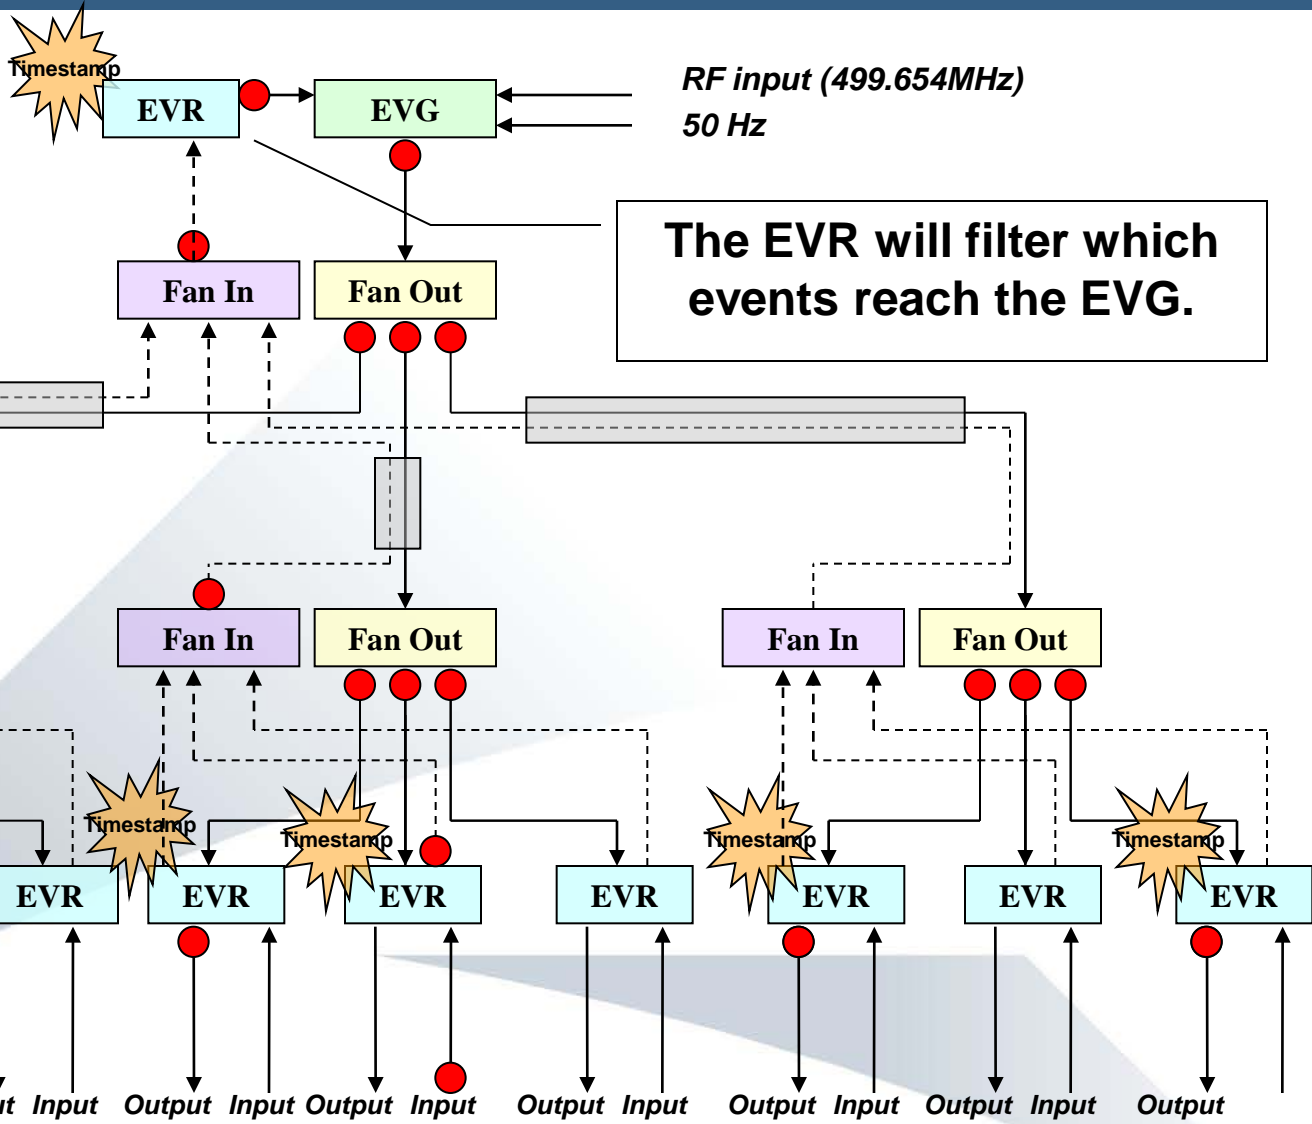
Timestamp

EVR

EVG

RF input (499.654MHz)

50 Hz

The EVR will filter which events reach the EVG.

Fan In

Fan Out

Fan In

Fan Out

Fan In

Fan Out

Timestamp

Timestamp

Timestamp

Timestamp

EVR

EVR

EVR

EVR

EVR

EVR

EVR

ut Input Output Input Output Input Output Input Output Input Output Input Output